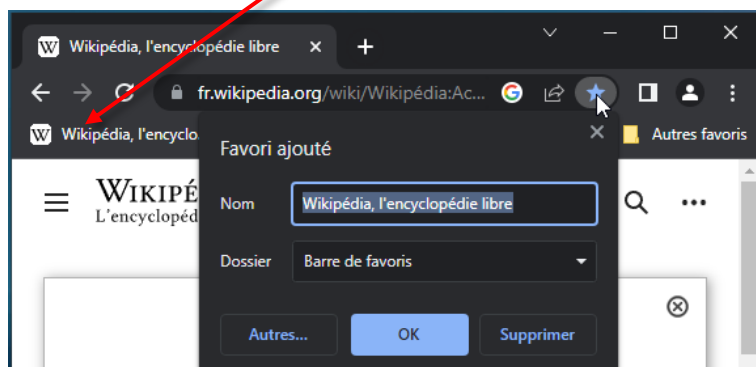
W Wikipédia, l'encyclopédie libre ×
+

fr.wikipedia.org/wiki/Wikipédia:Ac...

W Wikipédia, l'encyclo

Autres favoris

WIKIPÉ
L'encyclopéd

Favori ajouté

Nom Wikipédia, l'encyclopédie libre

Dossier Barre de favoris

Autres... OK Supprimer